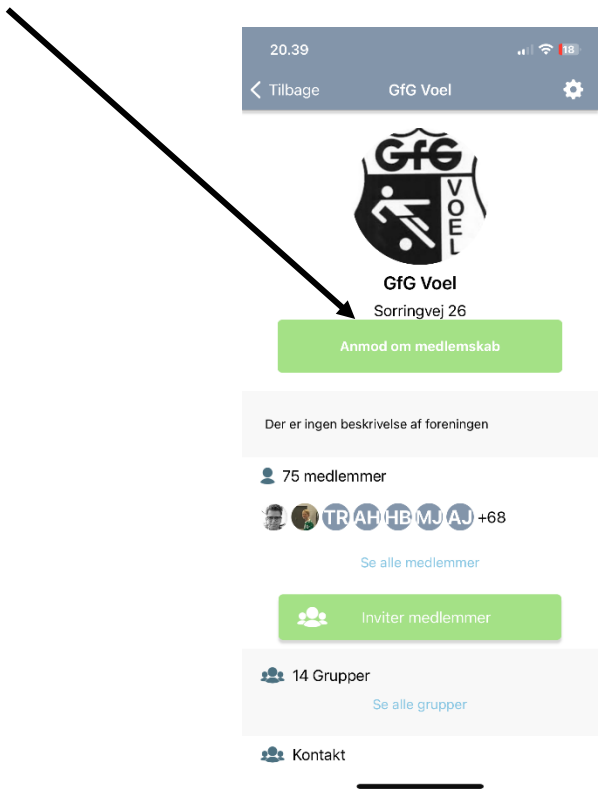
20.39

18

Tilbage GfG Voel

GfG
VOEL

GfG Voel

Sorringvej 26

Anmod om medlemskab

Der er ingen beskrivelse af foreningen

75 medlemmer

TR AH HB MJ AJ +68

Se alle medlemmer

Inviter medlemmer

14 Grupper

Se alle grupper

Kontakt